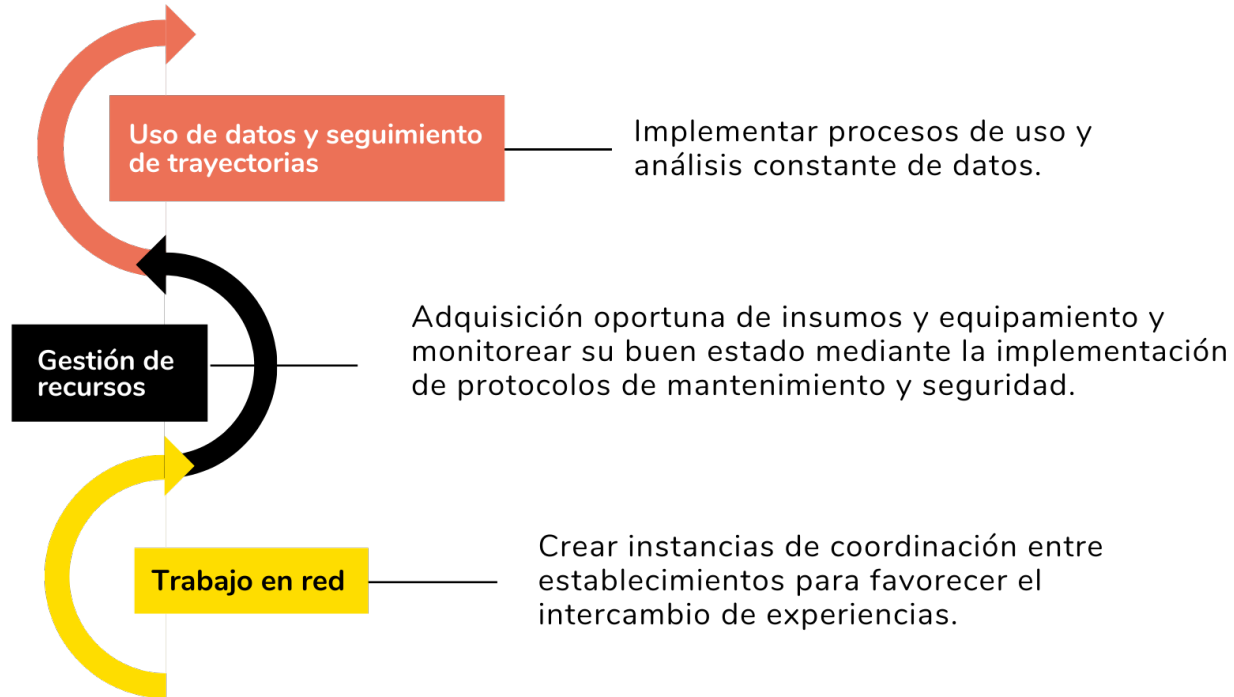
Uso de datos y seguimiento de trayectorias

Implementar procesos de uso y análisis constante de datos.

Gestión de recursos

Adquisición oportuna de insumos y equipamiento y monitorear su buen estado mediante la implementación de protocolos de mantenimiento y seguridad.

Trabajo en red

Crear instancias de coordinación entre establecimientos para favorecer el intercambio de experiencias.